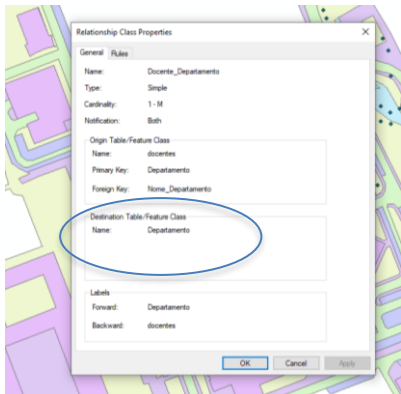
Relationship Class Properties

General | Rules

| | |
|---|---|
| Name: | Docente_Departamento |
| Type: | Simple |
| Cardinality: | 1 - M |
| Notification: | Both |

Origin Table/Feature Class

| | |
|---|---|
| Name: | docentes |
| Primary Key: | Departamento |
| Foreign Key: | Nome_Departamento |

Destination Table/Feature Class

| | |
|---|---|
| Name: | Departamento |

Labels

| | |
|---|---|
| Forward: | Departamento |
| Backward: | docentes |

OK | Cancel | Apply